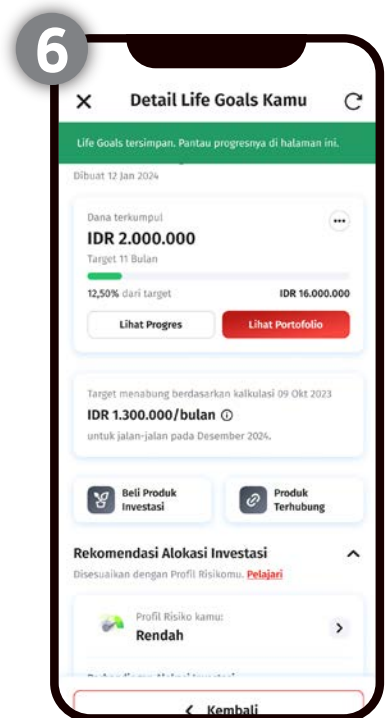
6

Detail Life Goals Kamu

Life Goals tersimpan. Pantau progresnya di halaman ini.

Dibuat 12 Jan 2024

Dana terkumpul

IDR 2.000.000

Target 11 Bulan

12,50% dari target

IDR 16.000.000

Lihat Progres

Lihat Portofolio

Target menabung berdasarkan kalkulasi 09 Okt 2023

IDR 1.300.000/bulan

untuk jalan-jalan pada Desember 2024.

Beli Produk Investasi

Produk Terhubung

Rekomendasi Alokasi Investasi

Disesuaikan dengan Profil Risikomu. Pelajari

Profil Risiko kamu:

Rendah

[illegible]

Kembali